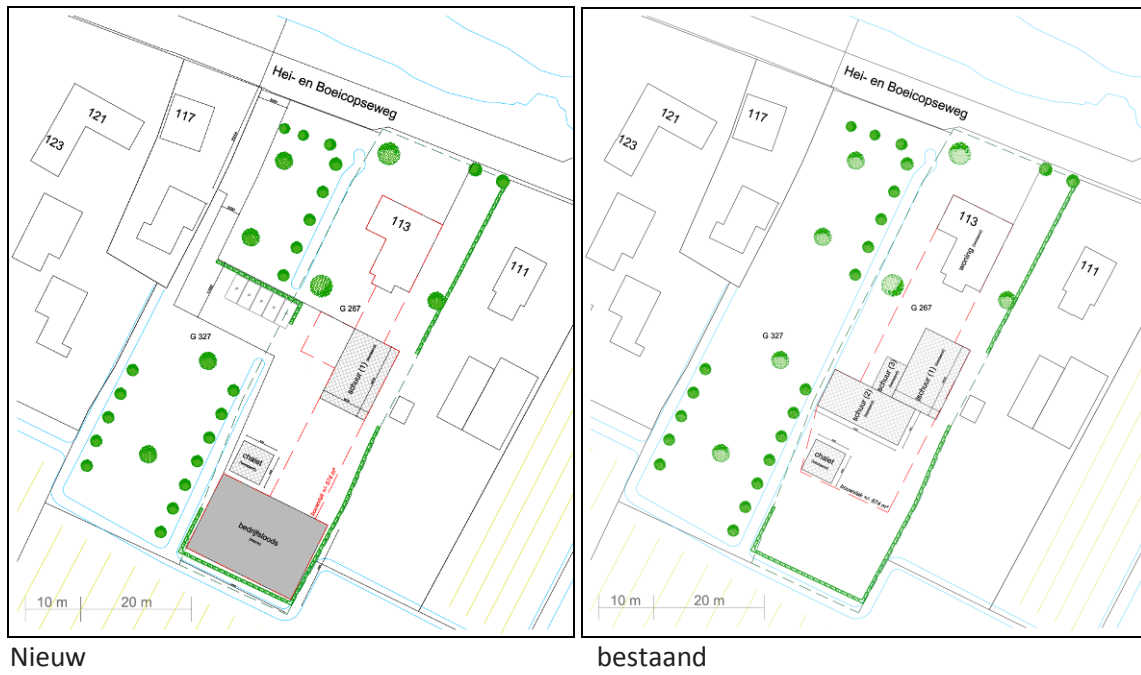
Hei- en Boeicopseweg

121

123

117

113

111

G 267

G 327

schuur (1)

chalet

bouwvlak +/- 879 m²

bedrijfsloods

10 m

20 m

Nieuw

Hei- en Boeicopseweg

121

123

117

113

woning

111

G 267

G 327

schuur (2)

schuur (3)

schuur (1)

chalet

bouwvlak +/- 879 m²

10 m

20 m

bestaand